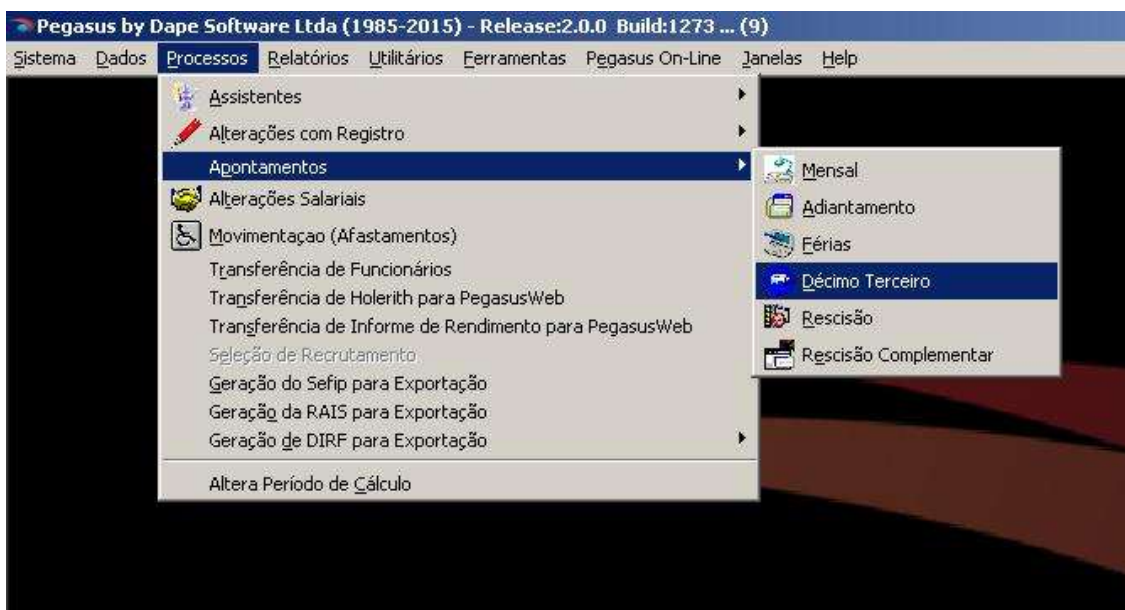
Pegasus by Dape Software Ltda (1985-2015) - Release:2.0.0 Build:1273 ... (9)

Sistema Dados Processos Relatórios Utilitários Ferramentas Pegasus On-Line Janelas Help

Assistentes
Alterações com Registro
Apontamentos
Alterações Salariais
Movimentaçao (Afastamentos)
Transferência de Funcionários
Transferência de Holerith para PegasusWeb
Transferência de Informe de Rendimento para PegasusWeb
Seleção de Recrutamento
Geração do Sefip para Exportação
Geração da RAIS para Exportação
Geração de DIRF para Exportação
Altera Período de Cálculo

Mensal
Adiantamento
Férias
Décimo Terceiro
Rescisão
Rescisão Complementar